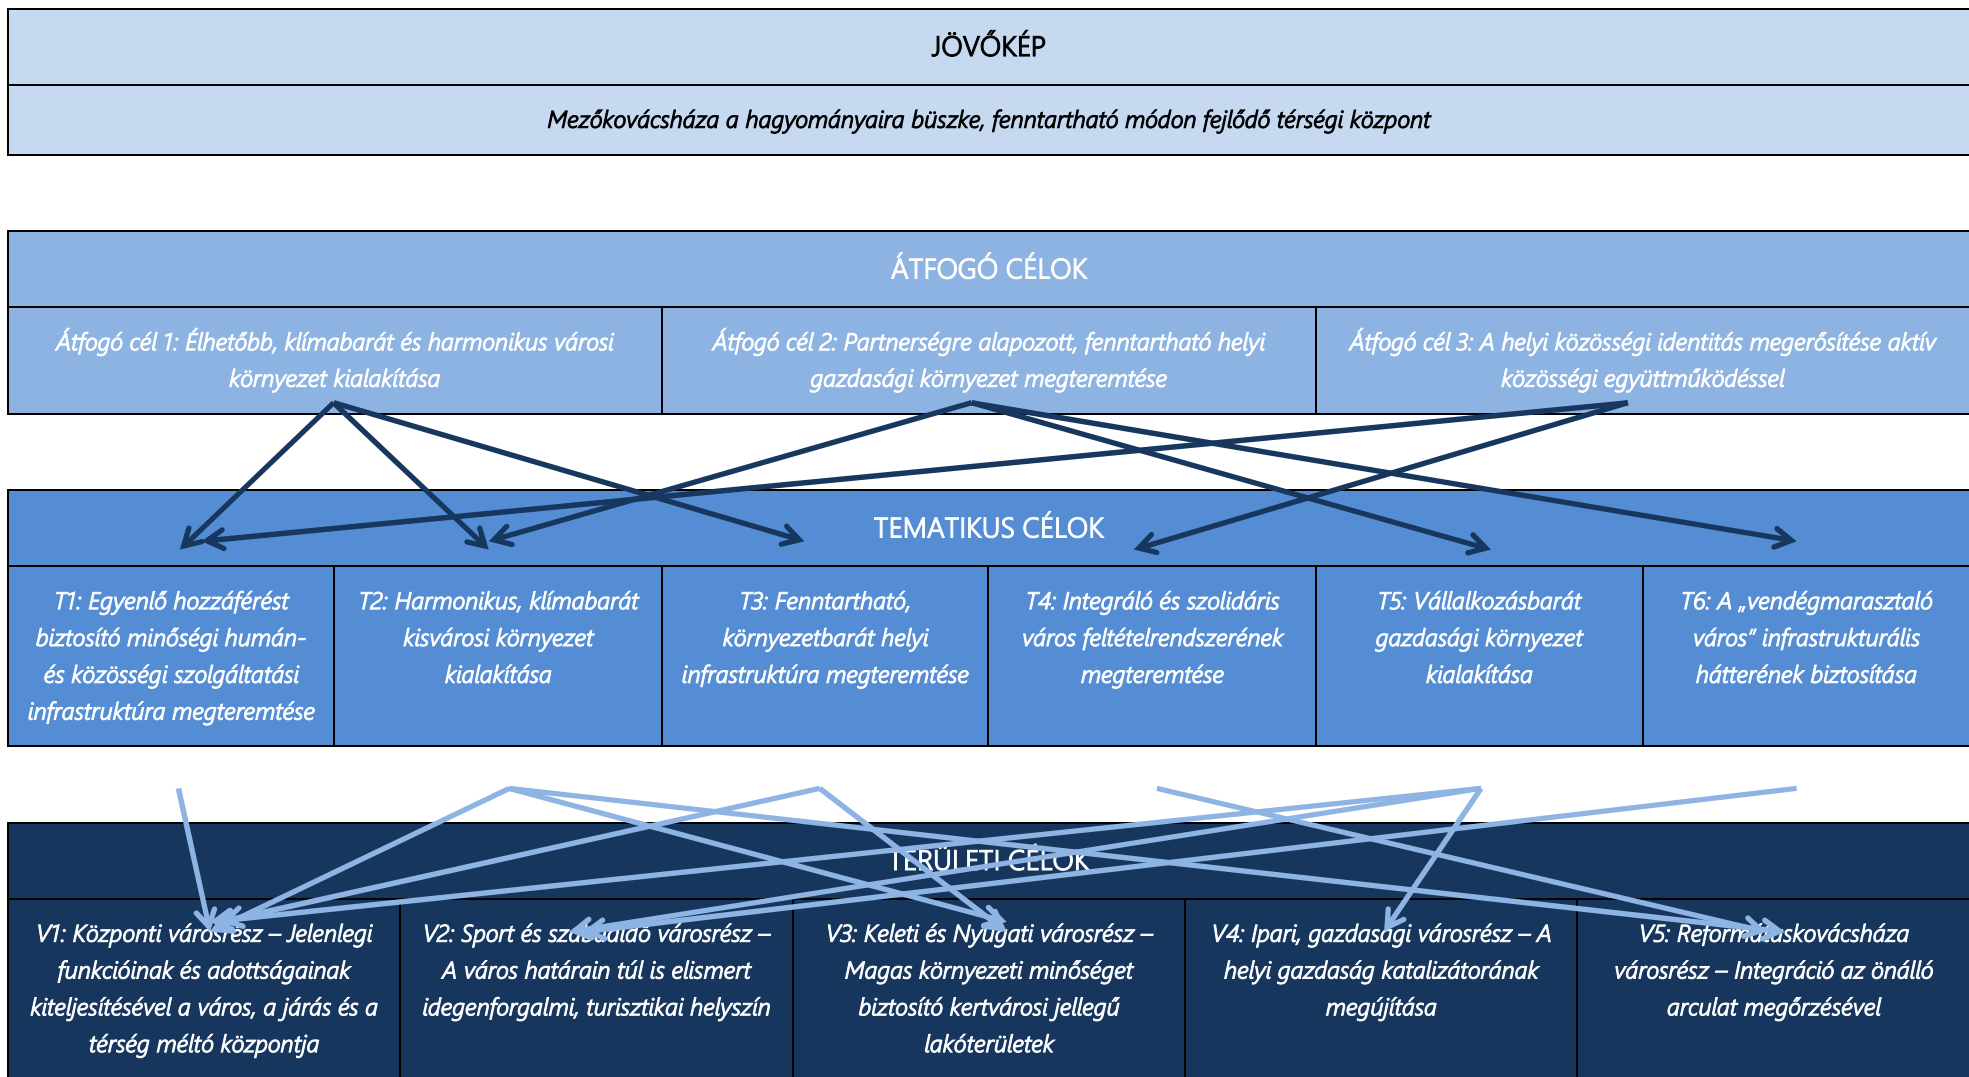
JÖVŐKÉP

Mezőkovácsháza a hagyományaira büszke, fenntartható módon fejlődő térségi központ

ÁTFOGÓ CÉLOK

Átfogó cél 1: Élhetőbb, klímabarát és harmonikus városi környezet kialakítása

Átfogó cél 2: Partnerségre alapozott, fenntartható helyi gazdasági környezet megteremtése

Átfogó cél 3: A helyi közösségi identitás megerősítése aktív közösségi együttműködéssel

TEMATIKUS CÉLOK

| T1: Egyenlő hozzáférést biztosító minőségi humán- és közösségi szolgáltatási infrastruktúra megteremtése | T2: Harmonikus, klímabarát kisvárosi környezet kialakítása | T3: Fenntartható, környezetbarát helyi infrastruktúra megteremtése | T4: Integráló és szolidáris város feltételrendszerének megteremtése | T5: Vállalkozásbarát gazdasági környezet kialakítása | T6: A „vendégmarasztaló város" infrastrukturális hátterének biztosítása |
|---|---|---|---|---|---|

TERÜLETI CÉLOK

| V1: Központi városrész – Jelenlegi funkcióinak és adottságainak kiteljesítésével a város, a járás és a térség méltó központja | V2: Sport és szabadidő városrész – A város határain túl is elismert idegenforgalmi, turisztikai helyszín | V3: Keleti és Nyugati városrész – Magas környezeti minőséget biztosító kertvárosi jellegű lakóterületek | V4: Ipari, gazdasági városrész – A helyi gazdaság katalizátorának megújítása | V5: Reformátuskovácsháza városrész – Integráció az önálló arculat megőrzésével |
|---|---|---|---|---|